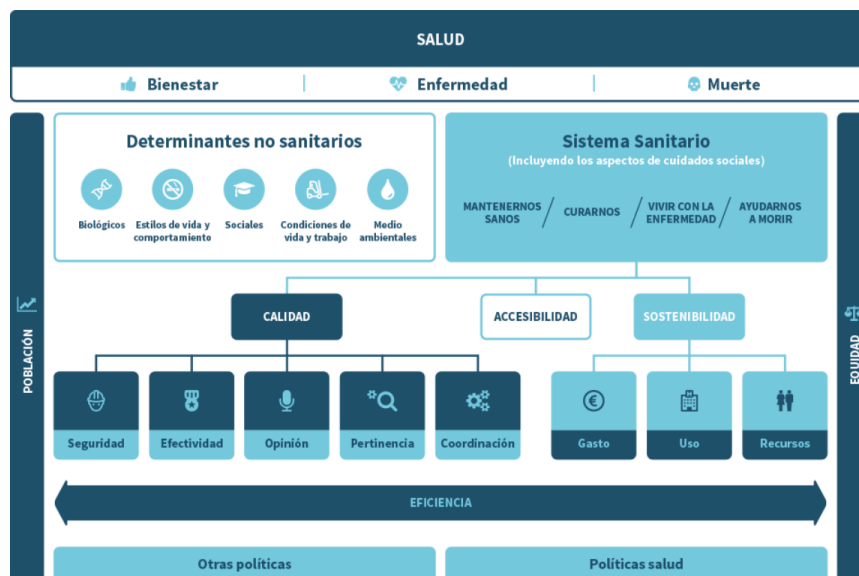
SALUD

Bienestar | Enfermedad | Muerte

POBLACIÓN

Determinantes no sanitarios

Biológicos
Estilos de vida y comportamiento
Sociales
Condiciones de vida y trabajo
Medio ambientales

Sistema Sanitario
(Incluyendo los aspectos de cuidados sociales)

MANTENERNOS SANOS / CURARNOS / VIVIR CON LA ENFERMEDAD / AYUDARNOS A MORIR

CALIDAD
ACCESIBILIDAD
SOSTENIBILIDAD

Seguridad
Efectividad
Opinión
Pertinencia
Coordinación

Gasto
Uso
Recursos

EFICIENCIA

EQUIDAD

Otras políticas
Políticas salud